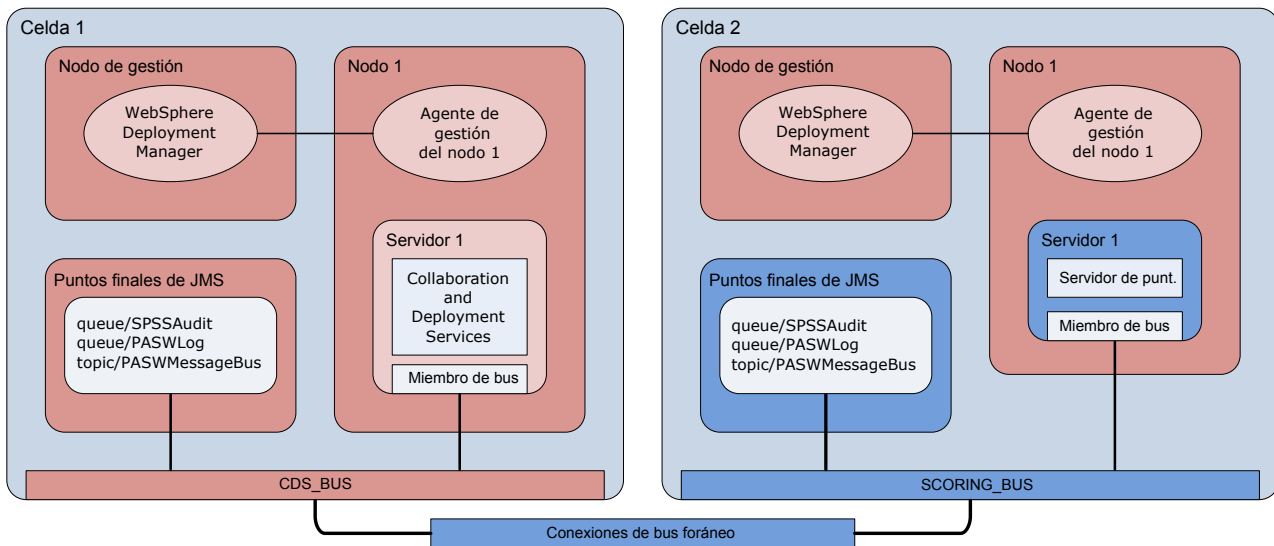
Celda 1

Nodo de gestión

WebSphere Deployment Manager

Nodo 1

Agente de gestión del nodo 1

Servidor 1

Collaboration and Deployment Services

Miembro de bus

Puntos finales de JMS

queue/SPSSAudit
queue/PASWLog
topic/PASWMessageBus

CDS_BUS

Celda 2

Nodo de gestión

WebSphere Deployment Manager

Nodo 1

Agente de gestión del nodo 1

Servidor 1

Servidor de punt.

Miembro de bus

Puntos finales de JMS

queue/SPSSAudit
queue/PASWLog
topic/PASWMessageBus

SCORING_BUS

Conexiones de bus foráneo